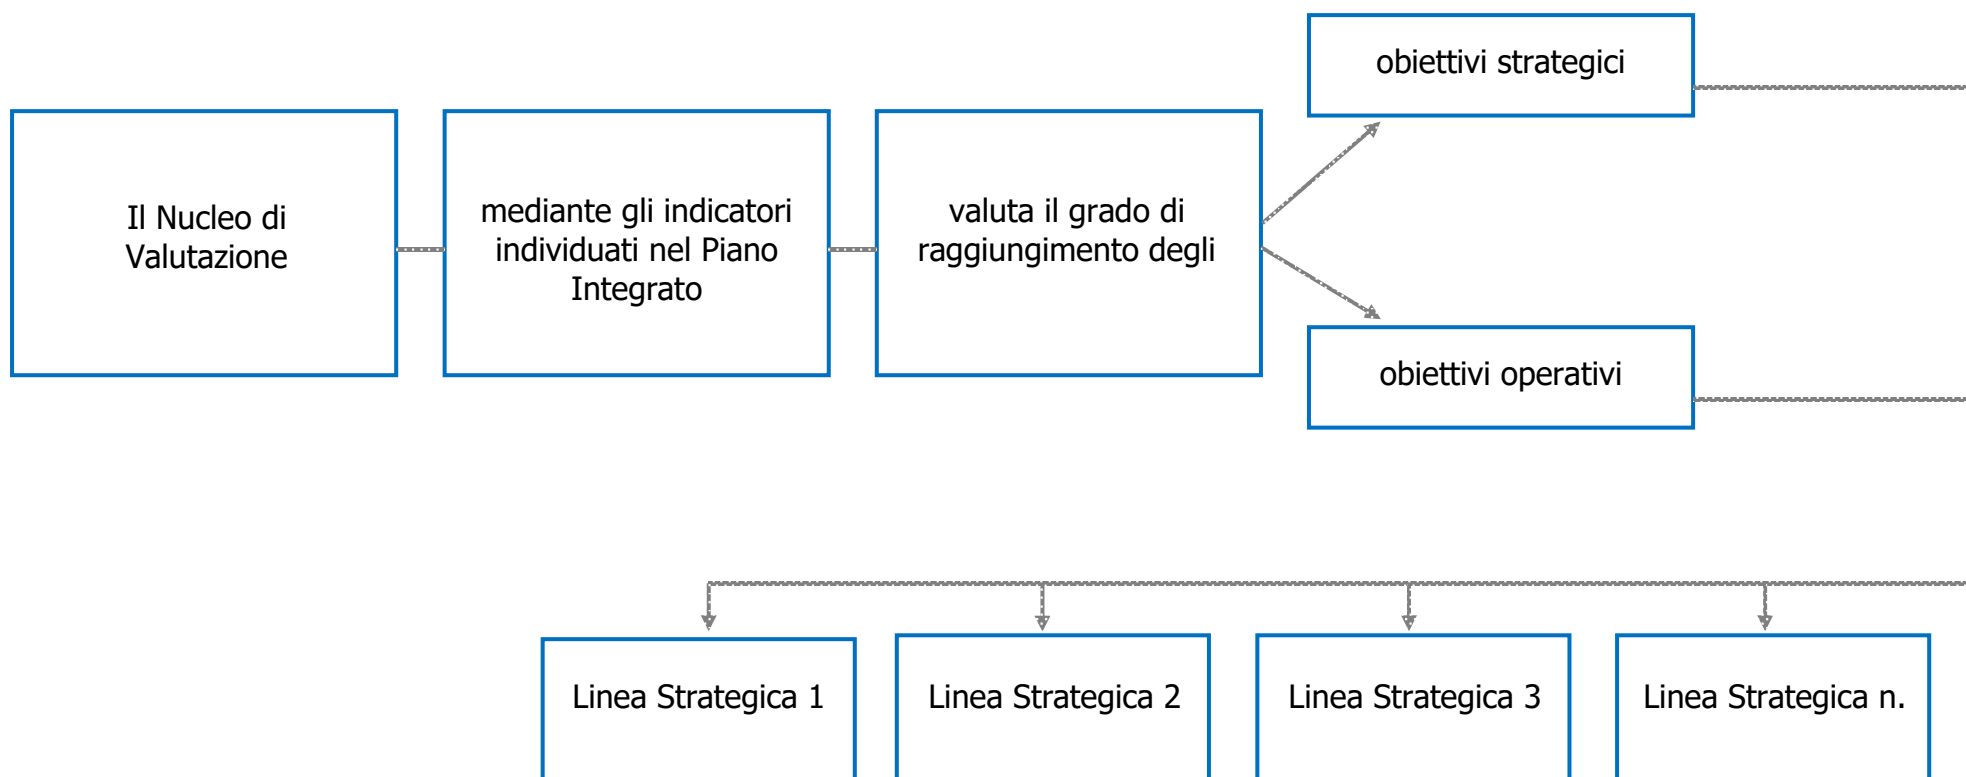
Il Nucleo di Valutazione

mediante gli indicatori individuati nel Piano Integrato

valuta il grado di raggiungimento degli

obiettivi strategici

obiettivi operativi

Linea Strategica 1

Linea Strategica 2

Linea Strategica 3

Linea Strategica n.